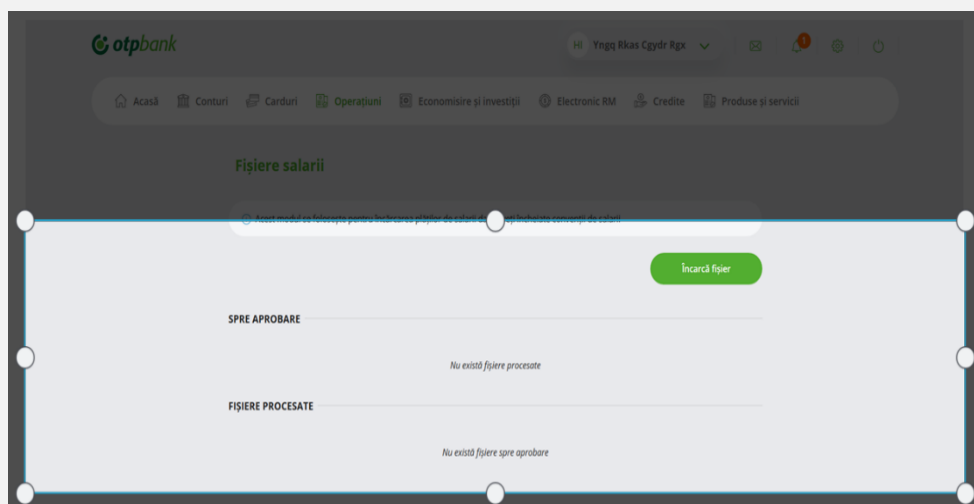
otpbank

Hi Yngq Rkas Cgydr Rgx

1

Acasă Conturi Carduri Operațiuni Economisire și investiții Electronic RM Credite Produse și servicii

Fișiere salarii

Acest modul se folosește pentru încărcarea plăților de salarii d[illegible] ați încheiate convenții de salarii

Încarcă fișier

SPRE APROBARE

Nu există fișiere procesate

FIȘIERE PROCESATE

Nu există fișiere spre aprobare